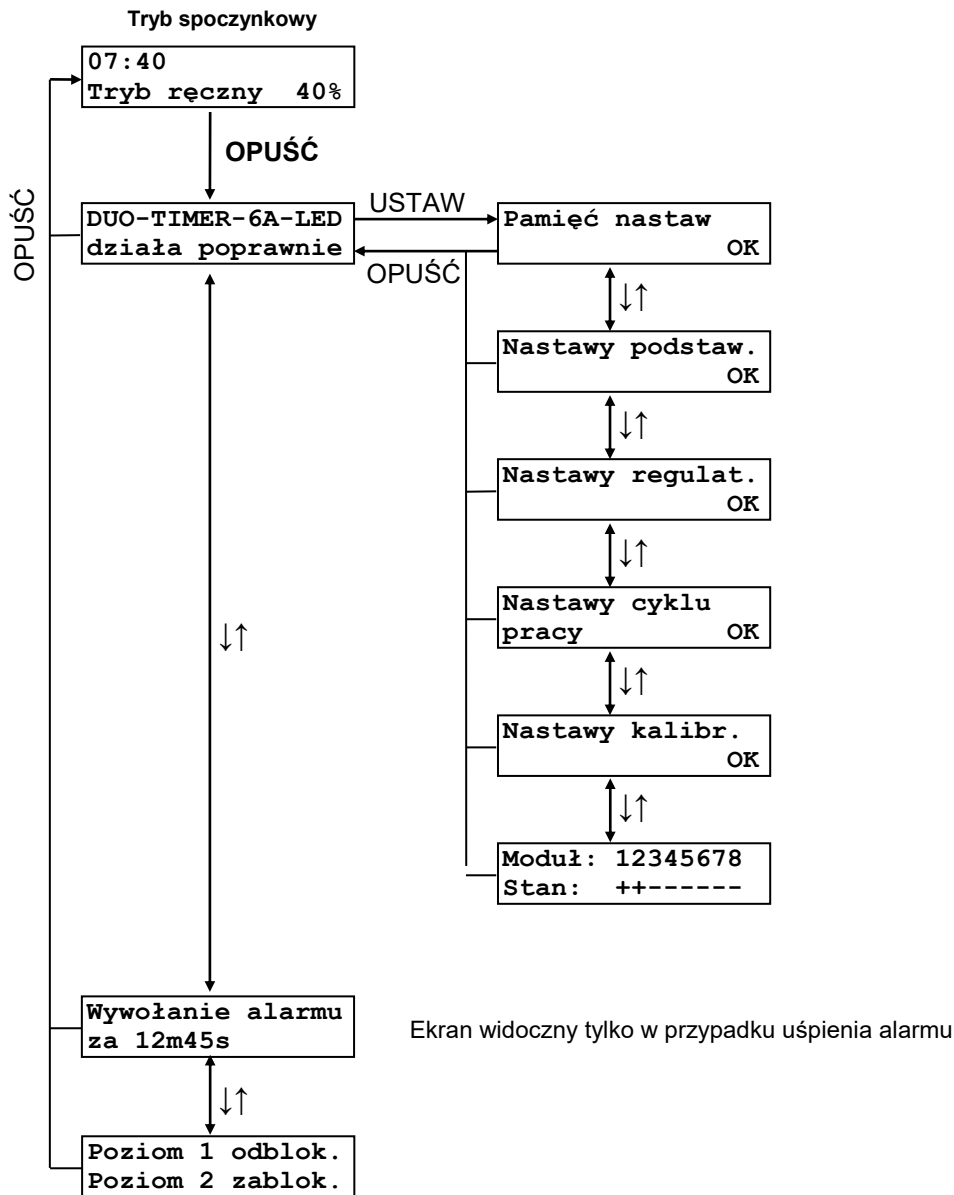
Tryb spoczynkowy

07:40
Tryb ręczny 40%

OPUŚĆ

OPUŚĆ

DUO-TIMER-6A-LED
działa poprawnie

USTAW

OPUŚĆ

Pamięć nastaw
OK

↓↑

Nastawy podstaw.
OK

↓↑

Nastawy regulat.
OK

↓↑

Nastawy cyklu
pracy OK

↓↑

Nastawy kalibr.
OK

↓↑

Moduł: 12345678
Stan: ++------

↓↑

Wywołanie alarmu
za 12m45s

Ekran widoczny tylko w przypadku uśpienia alarmu

↓↑

Poziom 1 odblok.
Poziom 2 zablok.